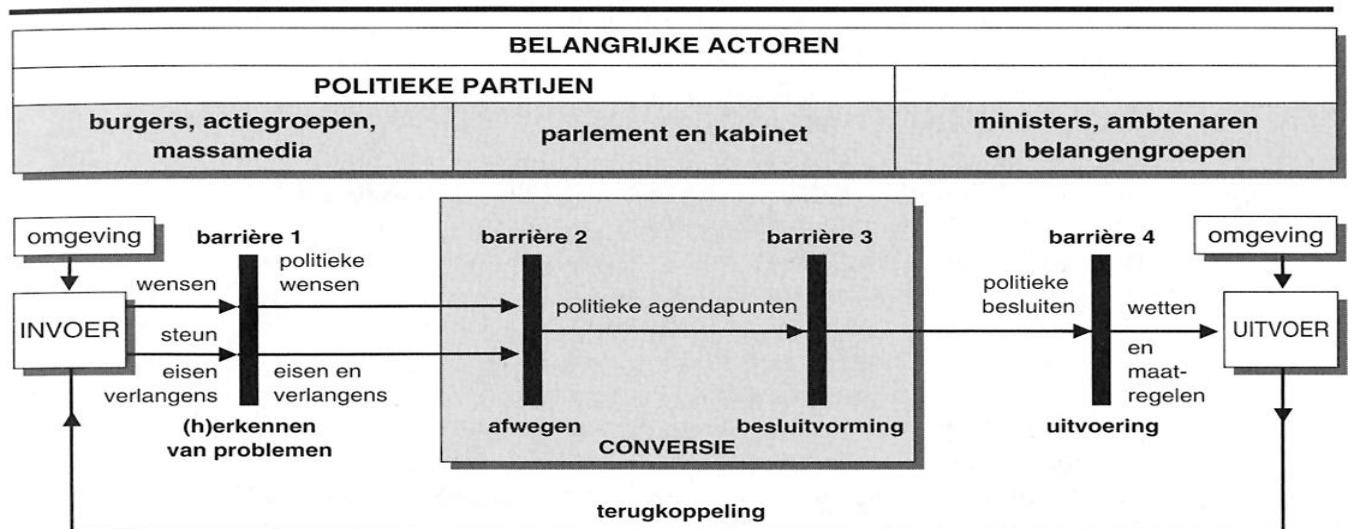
| BELANGRIJKE ACTOREN | | |
|---|---|---|
| POLITIEKE PARTIJEN | | |
| burgers, actiegroepen, massamedia | parlement en kabinet | ministers, ambtenaren en belangengroepen |

omgeving

barrière 1

barrière 2

barrière 3

barrière 4

omgeving

wensen

politieke wensen

INVOER

steun

eisen verlangens

eisen en verlangens

politieke agendapunten

politieke besluiten

wetten

en maatregelen

UITVOER

(h)erkennen van problemen

afwegen

CONVERSIE

besluitvorming

uitvoering

terugkoppeling